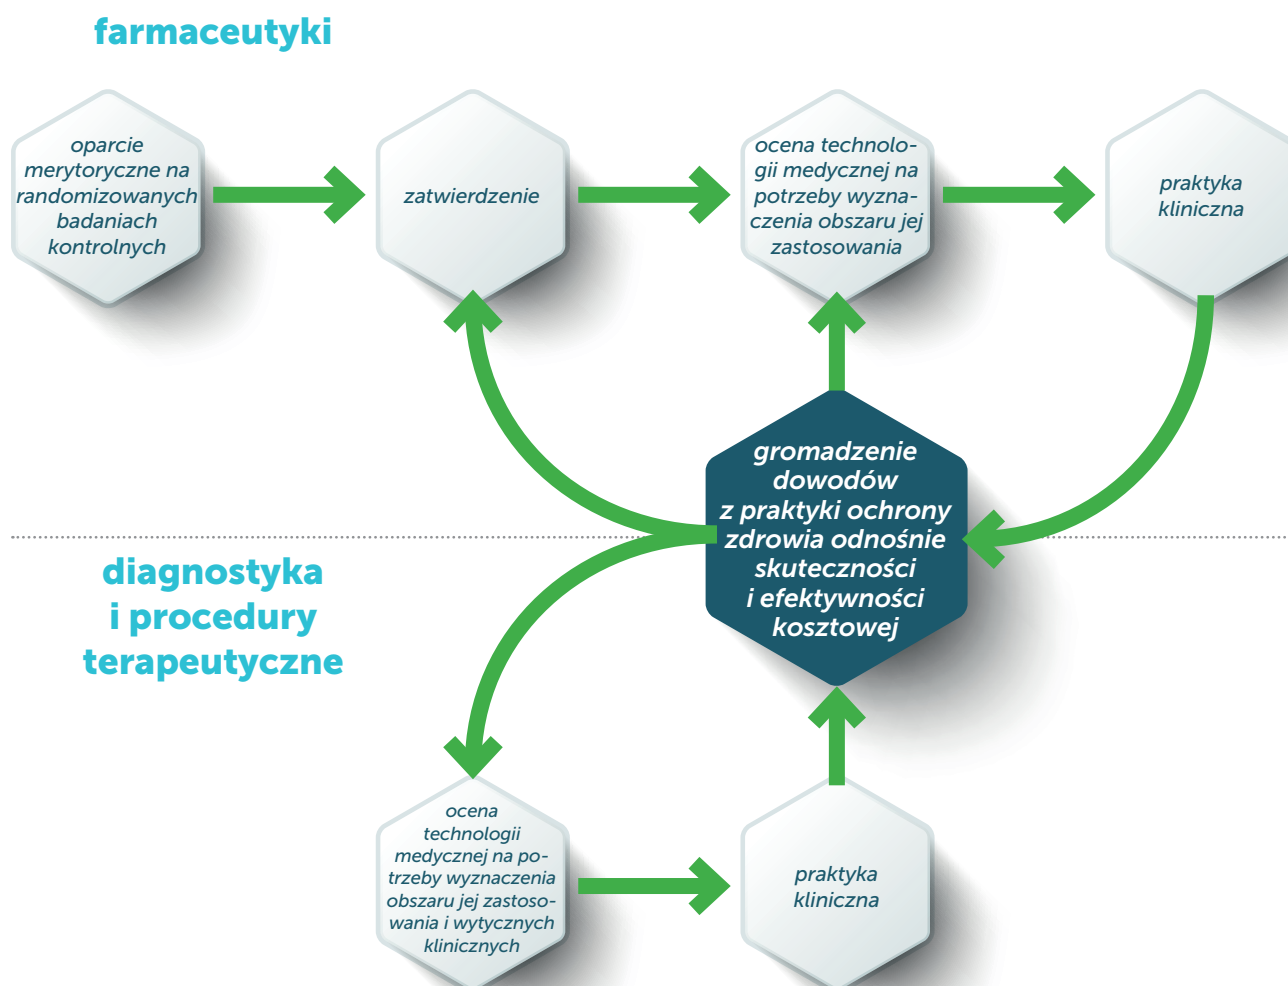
farmaceutyki

oparcie merytoryczne na randomizowanych badaniach kontrolnych

zatwierdzenie

ocena technologii medycznej na potrzeby wyznaczenia obszaru jej zastosowania

praktyka kliniczna

gromadzenie dowodów z praktyki ochrony zdrowia odnośnie skuteczności i efektywności kosztowej

diagnostyka i procedury terapeutyczne

ocena technologii medycznej na potrzeby wyznaczenia obszaru jej zastosowania i wytycznych klinicznych

praktyka kliniczna